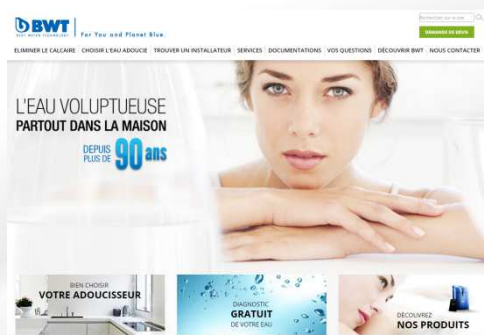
BWT
BEST WATER TECHNOLOGY
For You and Planet Blue.

Rechercher sur le site

DEMANDE DE DEVIS

ELIMINER LE CALCAIRE | CHOISIR L'EAU ADOUCIE | TROUVER UN INSTALLATEUR | SERVICES | DOCUMENTATIONS | VOS QUESTIONS | DÉCOUVRIR BWT | NOUS CONTACTER

L'EAU VOLUPTUEUSE
PARTOUT DANS LA MAISON

DEPUIS PLUS DE 90 ans

BIEN CHOISIR
VOTRE ADOUCISSEUR

DIAGNOSTIC
GRATUIT
DE VOTRE EAU

DÉCOUVREZ
NOS PRODUITS